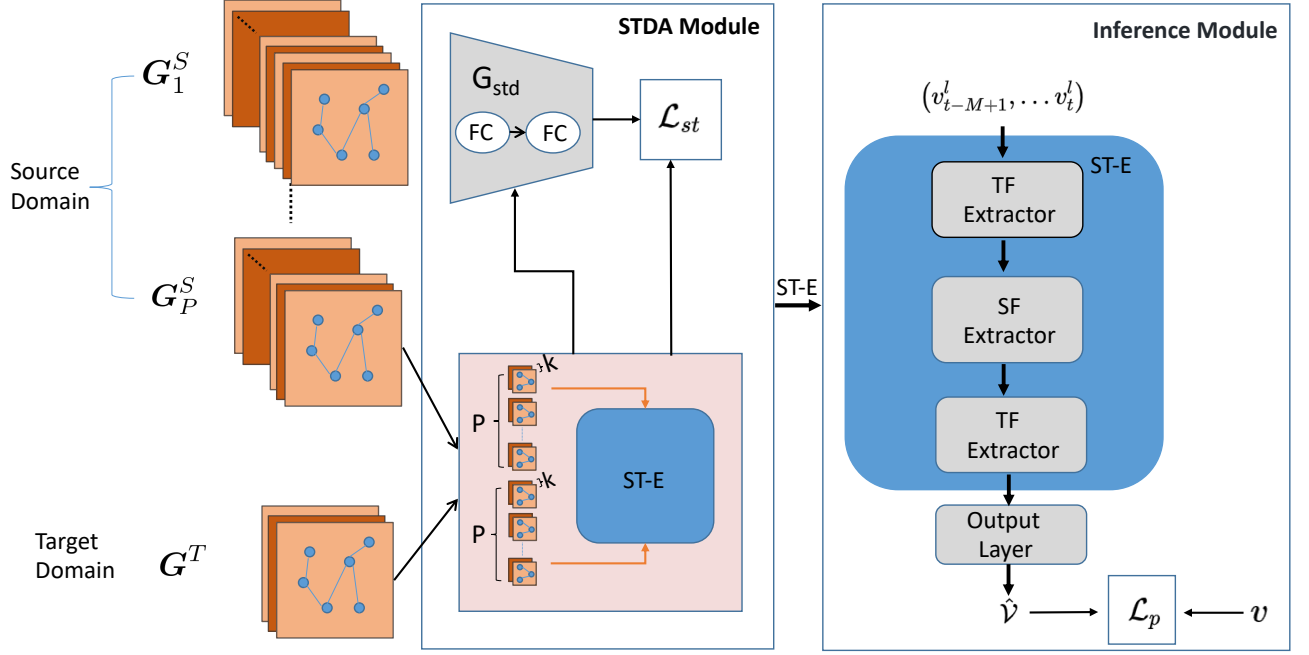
$G_1^S$

Source Domain

$G_P^S$

Target Domain

$G^T$

STDA Module

$G_{std}$

FC

FC

$\mathcal{L}_{st}$

P

K

P

K

ST-E

ST-E

Inference Module

$(v_{t-M+1}^l, \ldots v_t^l)$

ST-E

TF Extractor

SF Extractor

TF Extractor

Output Layer

$\hat{\mathcal{V}}$

$\mathcal{L}_p$

$v$